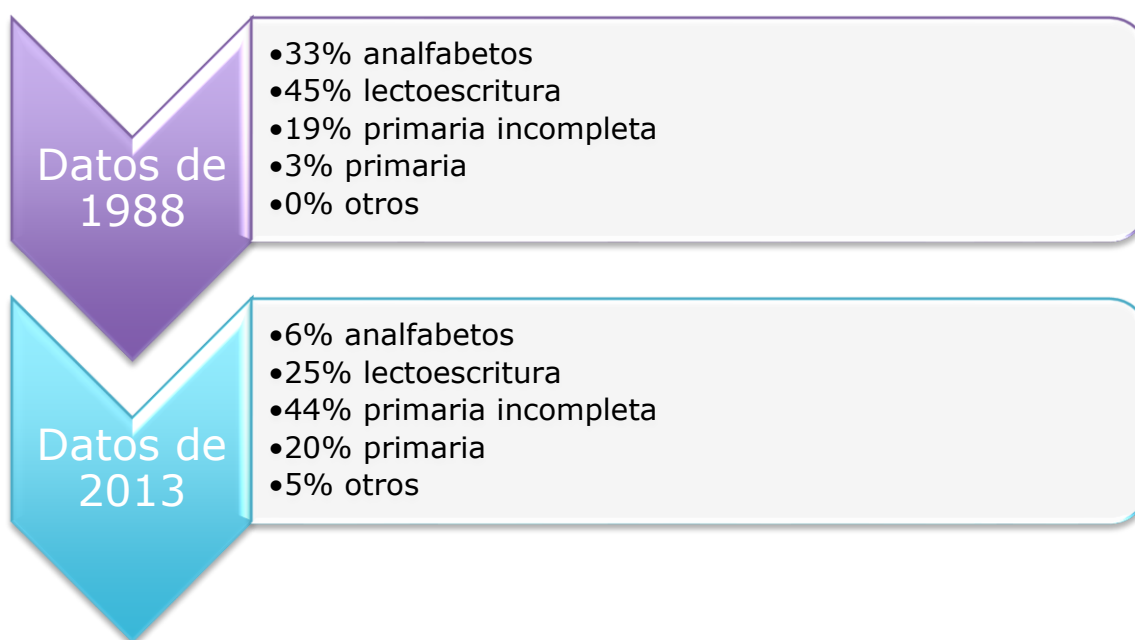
Datos de 1988

•33% analfabetos
•45% lectoescritura
•19% primaria incompleta
•3% primaria
•0% otros

Datos de 2013

•6% analfabetos
•25% lectoescritura
•44% primaria incompleta
•20% primaria
•5% otros